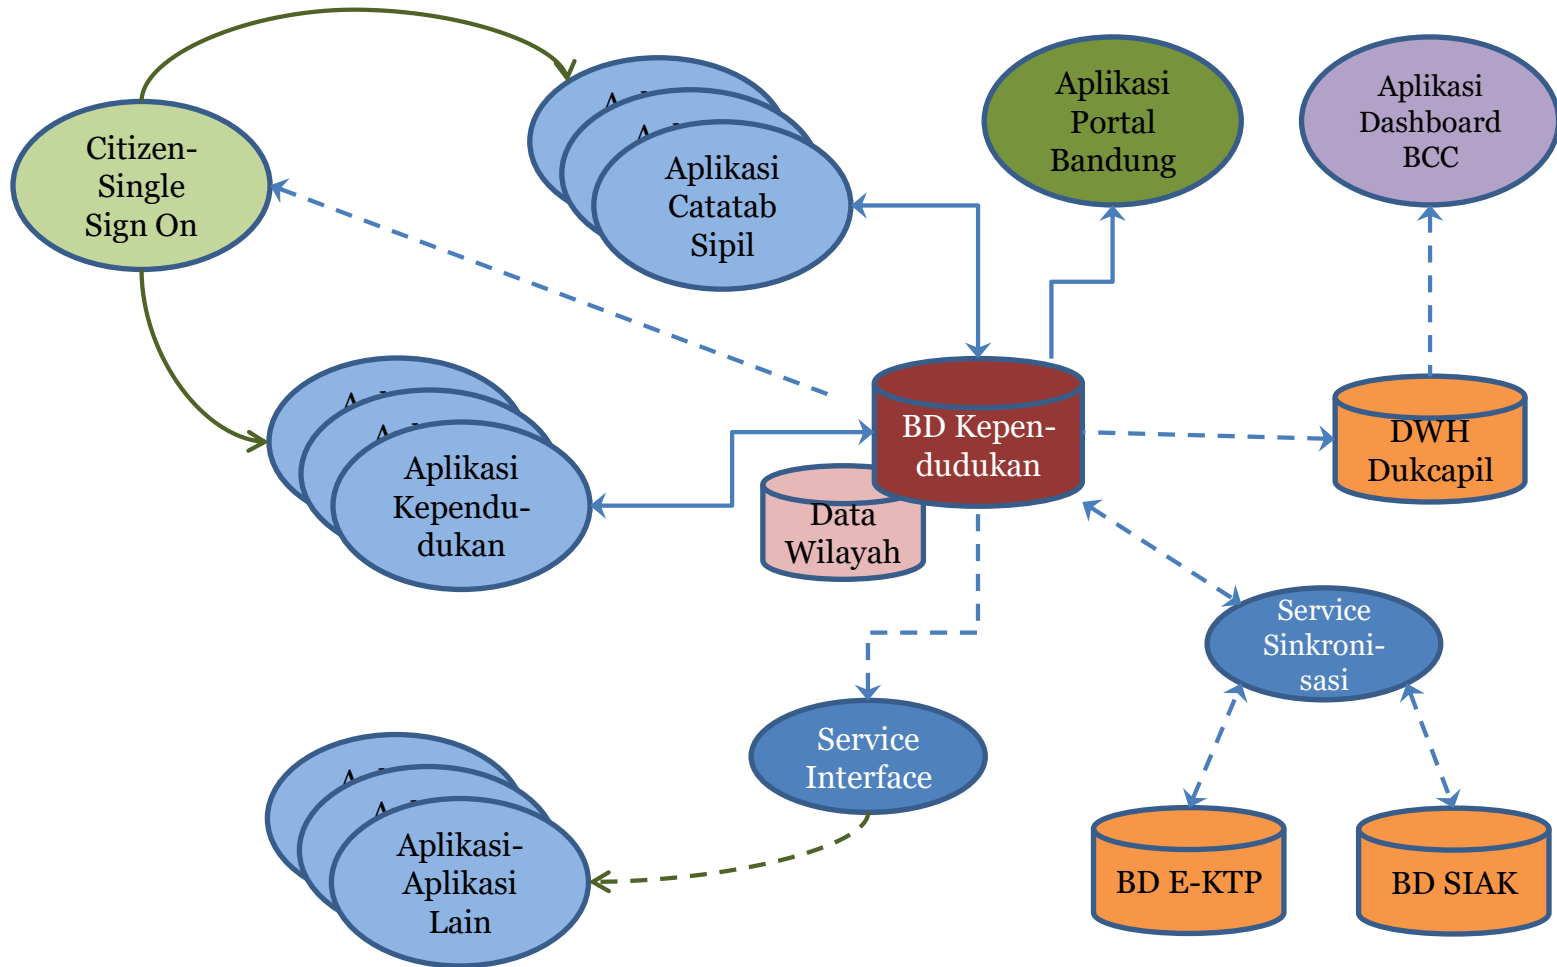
Citizen-Single Sign On

Aplikasi Catatab Sipil

Aplikasi Portal Bandung

Aplikasi Dashboard BCC

Aplikasi Kependudukan

BD Kependudukan

Data Wilayah

DWH Dukcapil

Service Sinkronisasi

Service Interface

Aplikasi-Aplikasi Lain

BD E-KTP

BD SIAK